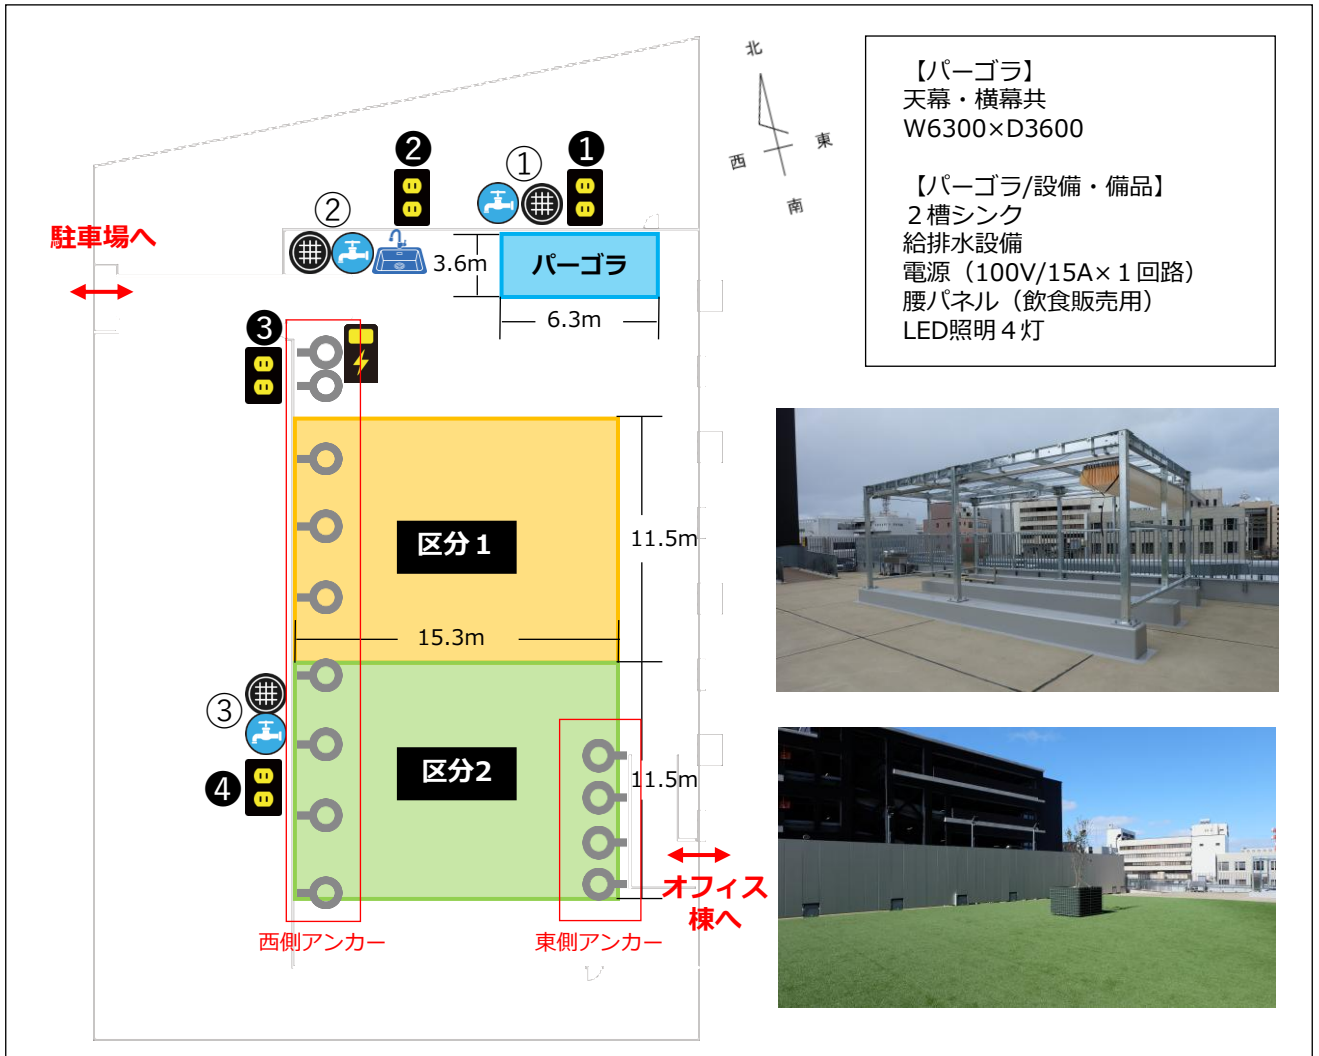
北
西
東
南

【パーゴラ】
天幕・横幕共
W6300×D3600

【パーゴラ/設備・備品】
２槽シンク
給排水設備
電源（100V/15A×１回路）
腰パネル（飲食販売用）
LED照明４灯

駐車場へ
②
❷
①
❶
3.6m
パーゴラ
6.3m
❸
区分１
11.5m
15.3m
③
❹
区分2
11.5m
オフィス棟へ
西側アンカー
東側アンカー